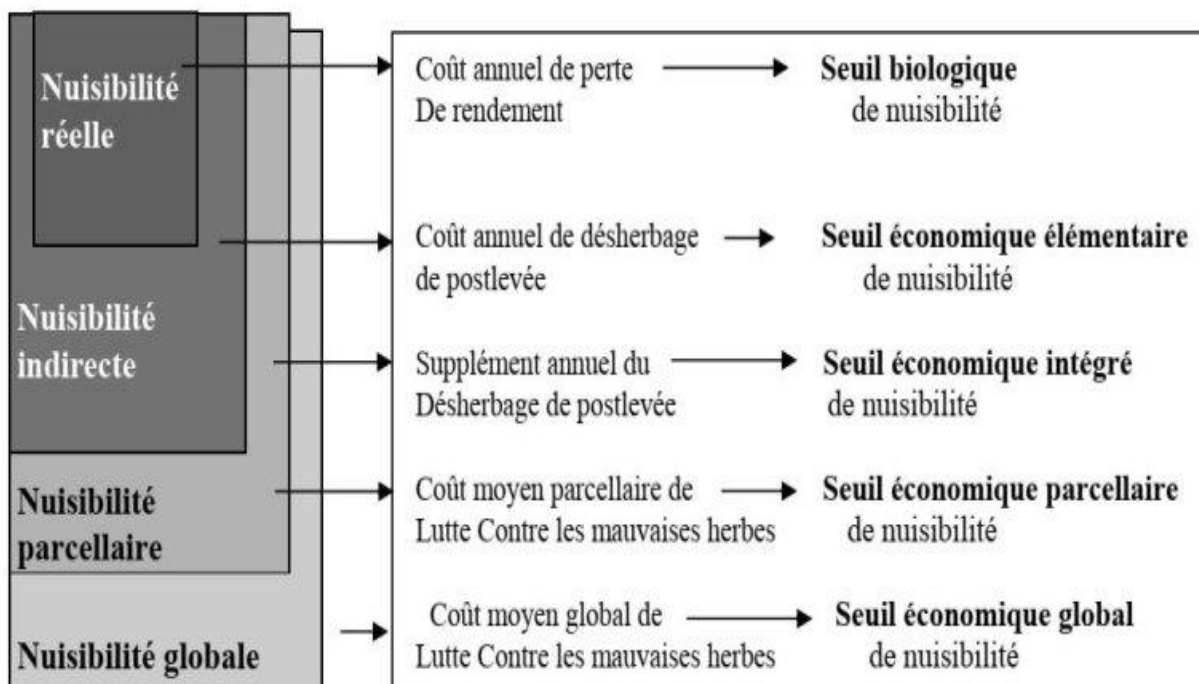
Nuisibilité réelle

Nuisibilité indirecte

Nuisibilité parcellaire

Nuisibilité globale

Coût annuel de perte De rendement → **Seuil biologique** de nuisibilité

Coût annuel de désherbage de postlevée → **Seuil économique élémentaire** de nuisibilité

Supplément annuel du Désherbage de postlevée → **Seuil économique intégré** de nuisibilité

Coût moyen parcellaire de Lutte Contre les mauvaises herbes → **Seuil économique parcellaire** de nuisibilité

Coût moyen global de Lutte Contre les mauvaises herbes → **Seuil économique global** de nuisibilité